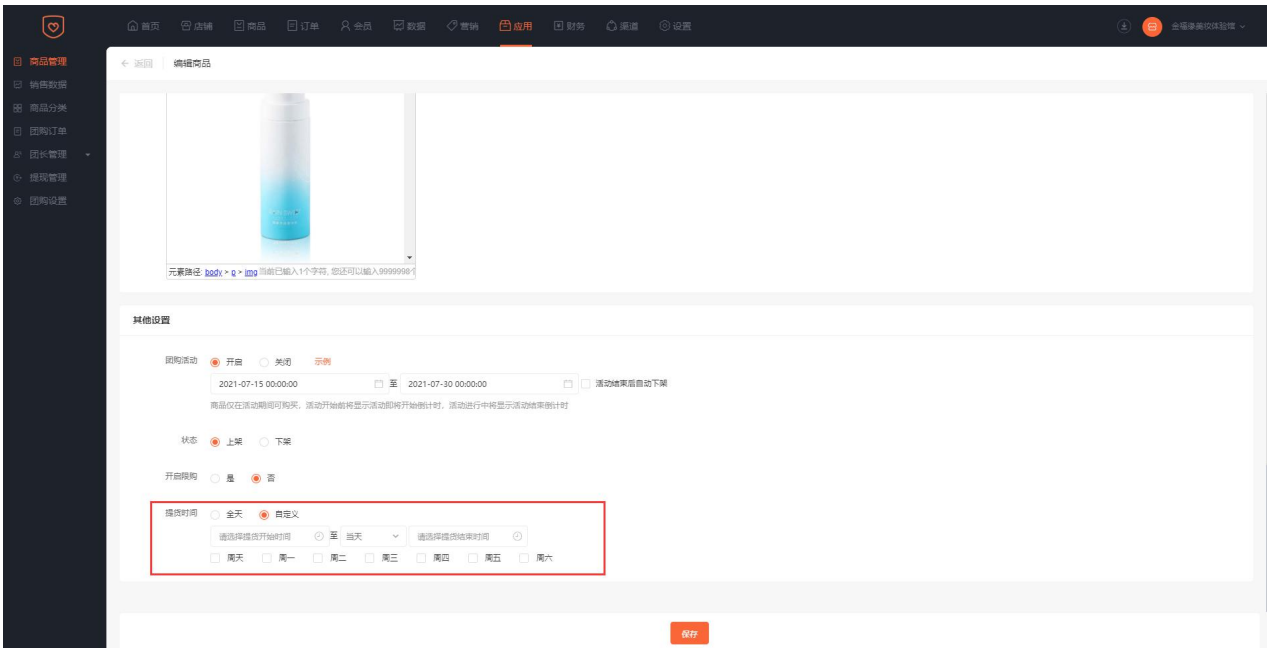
首页 店铺 商品 订单 会员 数据 营销 应用 财务 渠道 设置

全福缘美妆体验馆

商品管理
销售数据
商品分类
团购订单
团长管理
提现管理
团购设置

← 返回 编辑商品

元素路径: body > p > img 当前已输入1个字符, 您还可以输入9999998个

其他设置

团购活动 开启 关闭 示例

2021-07-15 00:00:00 至 2021-07-30 00:00:00 活动结束后自动下架

商品仅在活动期间可购买, 活动开始前将显示活动即将开始倒计时, 活动进行中将显示活动结束倒计时

状态 上架 下架

开启限购 是 否

提货时间 全天 自定义

请选择提货开始时间 至 当天 请选择提货结束时间

周天 周一 周二 周三 周四 周五 周六

保存